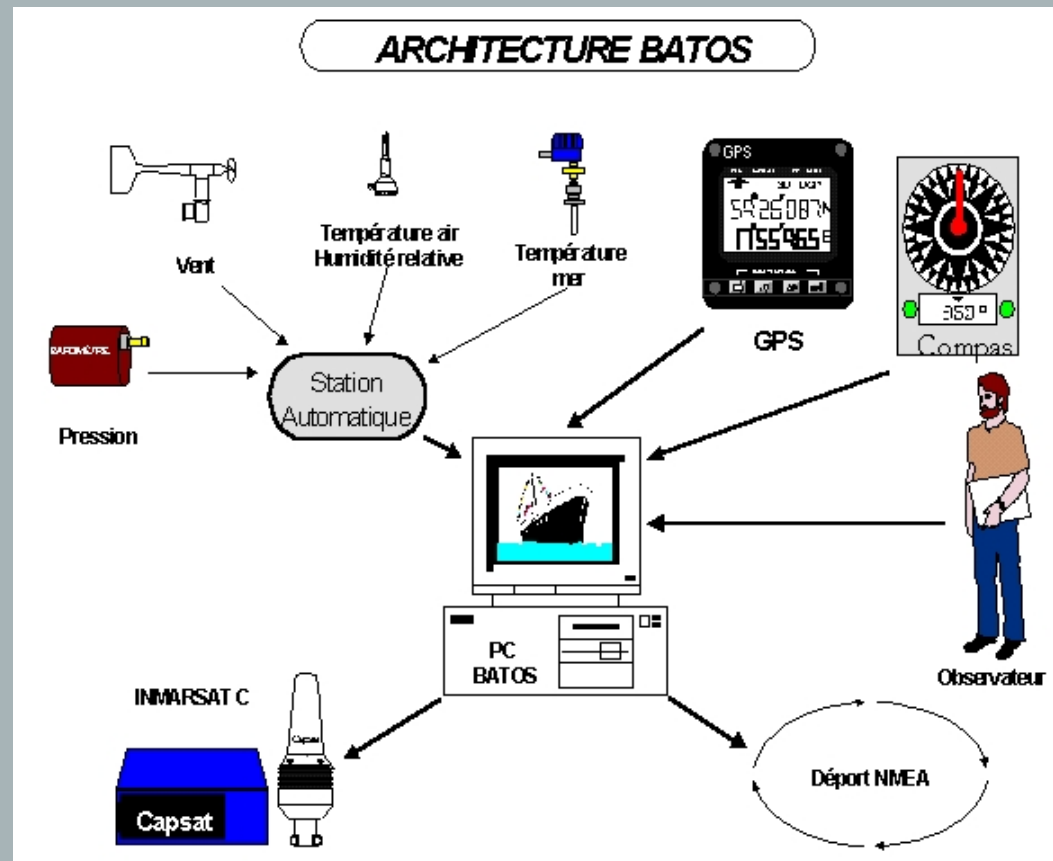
ARCHITECTURE BATOS

Vent

Température air
Humidité relative

Température mer

GPS

5926087N
11755965E

GPS

350°

Compas

BAROMÈTRE

Pression

Station Automatique

PC
BATOS

Observateur

INMARSAT C

Capsat

Capsat

Déport NMEA